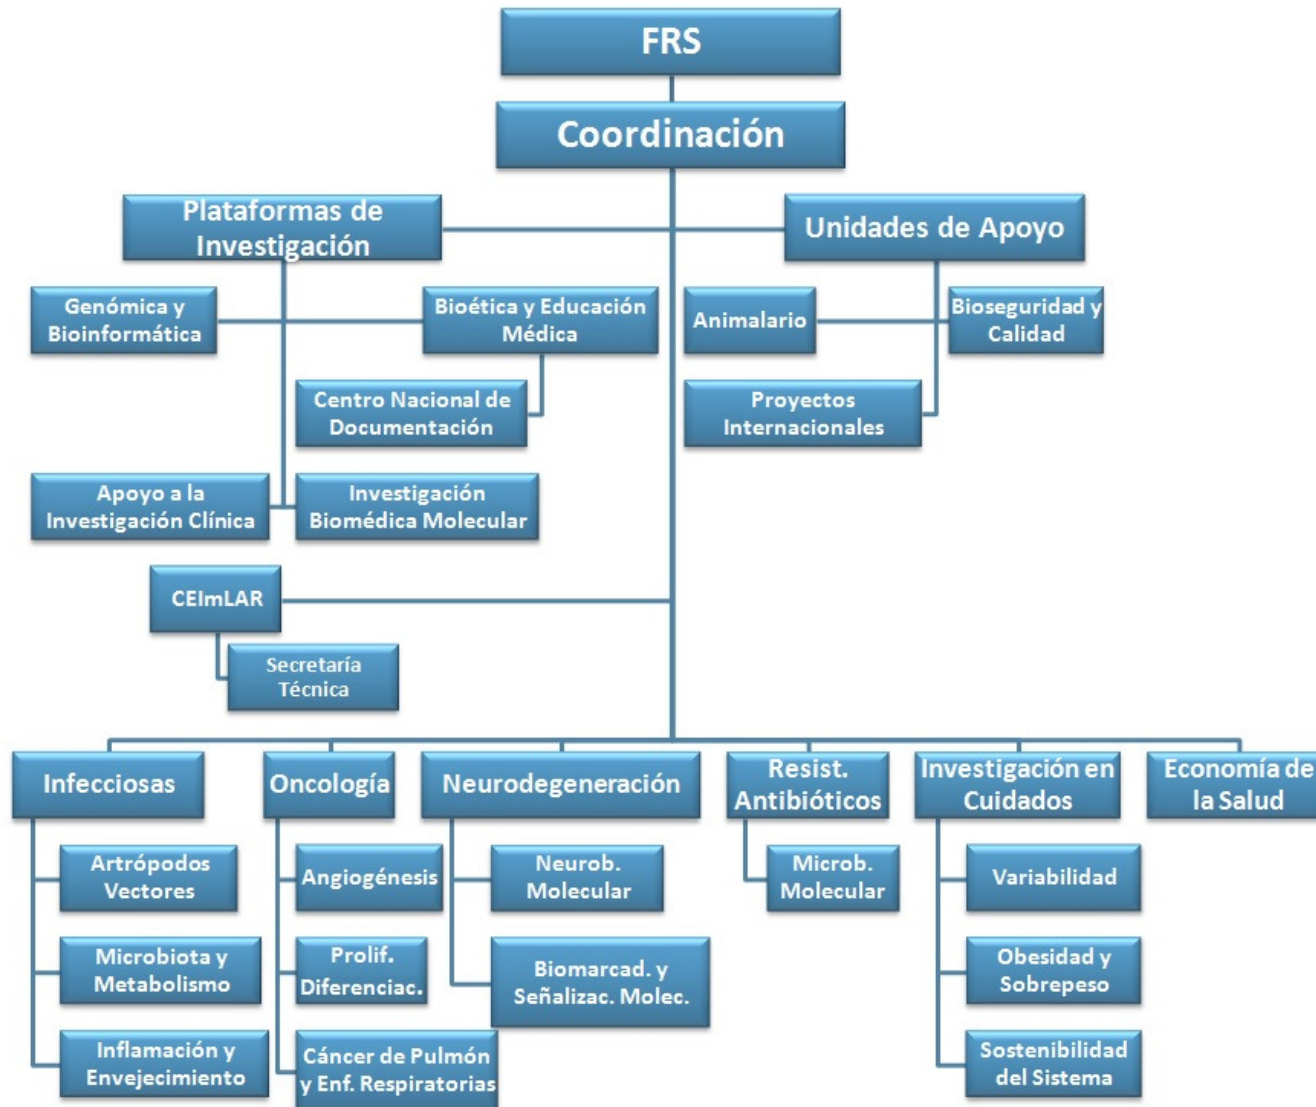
FRS

Coordinación

Plataformas de Investigación

Unidades de Apoyo

Genómica y Bioinformática

Bioética y Educación Médica

Animalario

Bioseguridad y Calidad

Centro Nacional de Documentación

Proyectos Internacionales

Apoyo a la Investigación Clínica

Investigación Biomédica Molecular

CEImLAR

Secretaría Técnica

Infecciosas

Oncología

Neurodegeneración

Resist. Antibióticos

Investigación en Cuidados

Economía de la Salud

Artrópodos Vectores

Angiogénesis

Neurob. Molecular

Microb. Molecular

Variabilidad

Microbiota y Metabolismo

Prolif. Diferenciac.

Biomarcad. y Señalizac. Molec.

Obesidad y Sobrepeso

Inflamación y Envejecimiento

Cáncer de Pulmón y Enf. Respiratorias

Sostenibilidad del Sistema